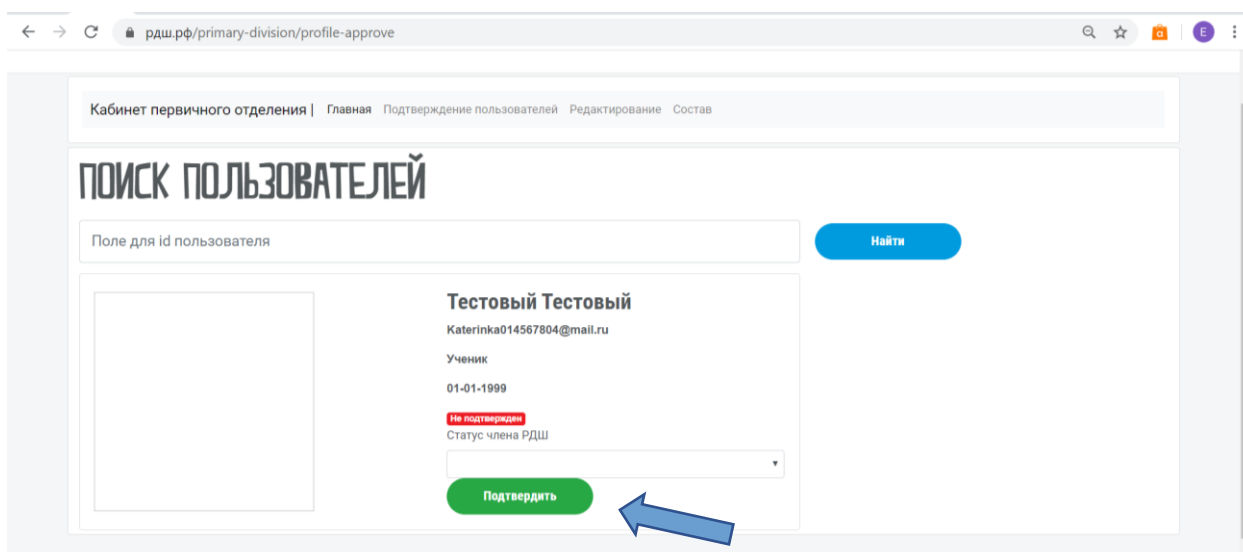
рдш.рф/primary-division/profile-approve

E

Кабинет первичного отделения | Главная Подтверждение пользователей Редактирование Состав

ПОИСК ПОЛЬЗОВАТЕЛЕЙ

Поле для id пользователя

Найти

Тестовый Тестовый

Katerinka014567804@mail.ru

Ученик

01-01-1999

Не подтвержден

Статус члена РДШ

Подтвердить